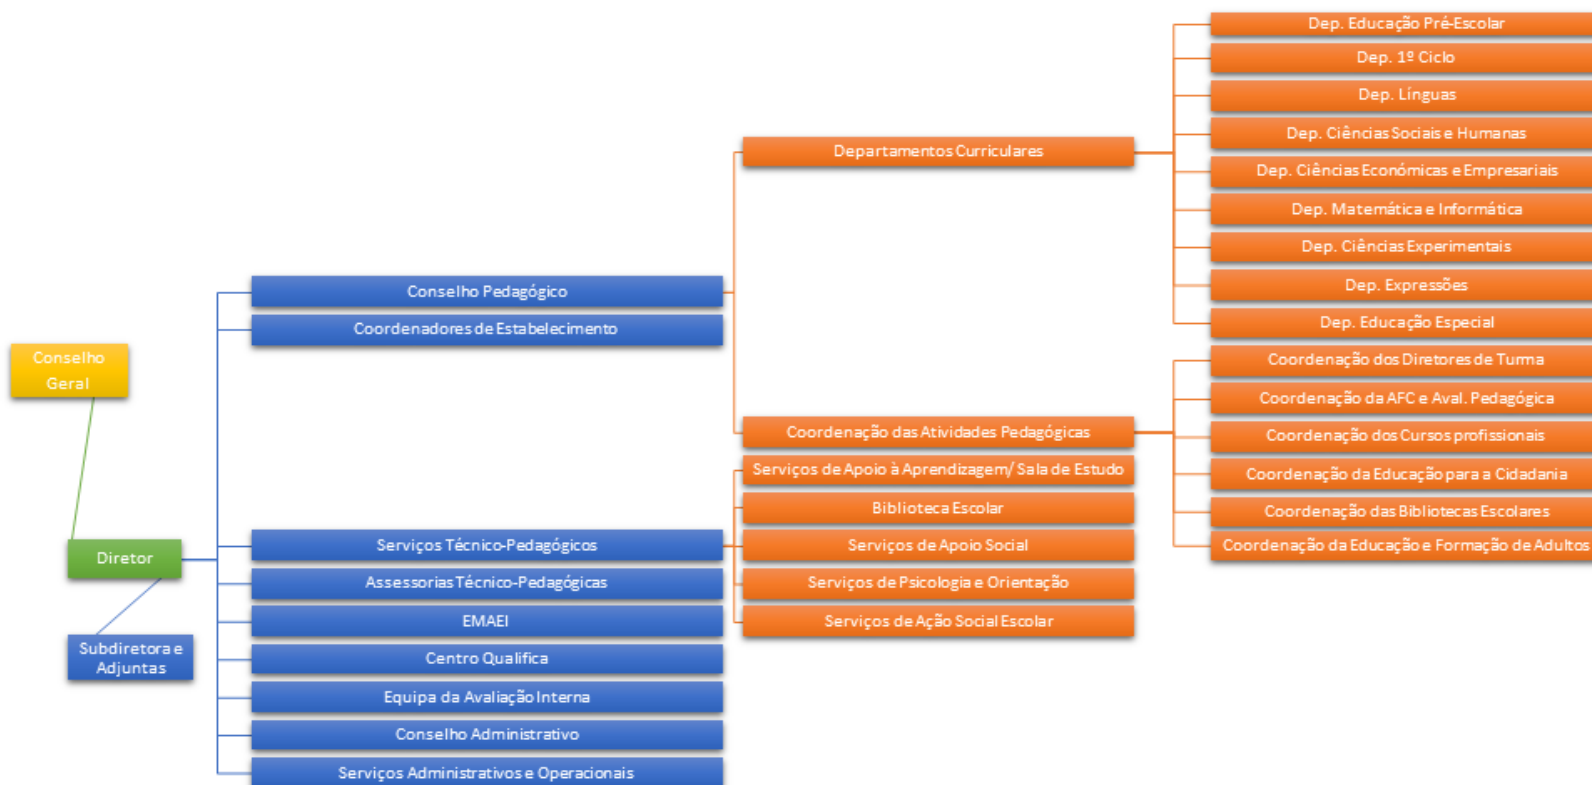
Conselho Geral

Diretor

Subdiretora e Adjuntas

Conselho Pedagógico
Coordenadores de Estabelecimento
Serviços Técnico-Pedagógicos
Assessorias Técnico-Pedagógicas
EMAEI
Centro Qualifica
Equipa da Avaliação Interna
Conselho Administrativo
Serviços Administrativos e Operacionais

Departamentos Curriculares
Coordenação das Atividades Pedagógicas
Serviços de Apoio à Aprendizagem/ Sala de Estudo
Biblioteca Escolar
Serviços de Apoio Social
Serviços de Psicologia e Orientação
Serviços de Ação Social Escolar

Dep. Educação Pré-Escolar
Dep. 1º Ciclo
Dep. Línguas
Dep. Ciências Sociais e Humanas
Dep. Ciências Económicas e Empresariais
Dep. Matemática e Informática
Dep. Ciências Experimentais
Dep. Expressões
Dep. Educação Especial
Coordenação dos Diretores de Turma
Coordenação da AFC e Aval. Pedagógica
Coordenação dos Cursos profissionais
Coordenação da Educação para a Cidadania
Coordenação das Bibliotecas Escolares
Coordenação da Educação e Formação de Adultos